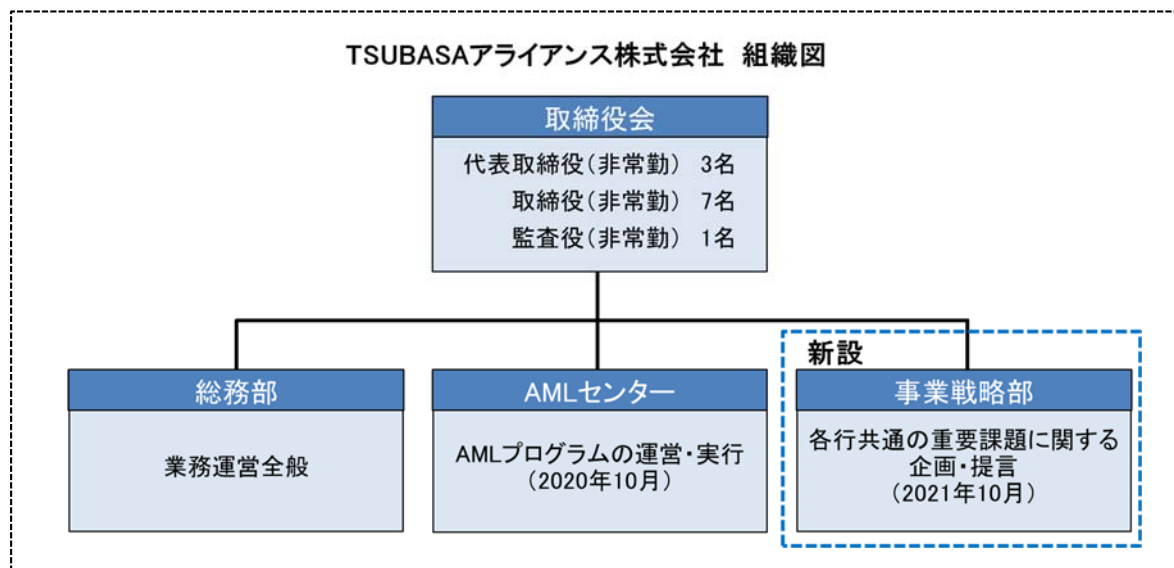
TSUBASAアライアンス株式会社 組織図

取締役会

代表取締役（非常勤） 3名
取締役（非常勤） 7名
監査役（非常勤） 1名

総務部

業務運営全般

AMLセンター

AMLプログラムの運営・実行
（2020年10月）

新設

事業戦略部

各行共通の重要課題に関する企画・提言
（2021年10月）